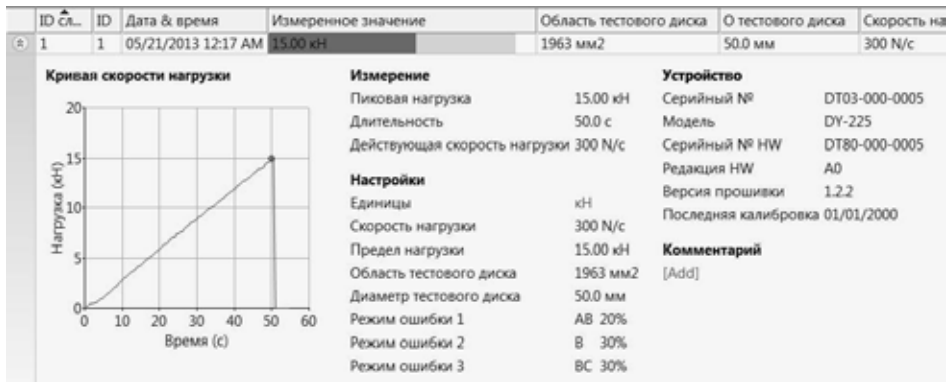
| ID сл... | ID | Дата & время | Измеренное значение | Область тестового диска | О тестового диска | Скорость на |
|---|---|---|---|---|---|---|
| 1 | 1 | 05/21/2013 12:17 AM | 15.00 кН | 1963 мм2 | 50.0 мм | 300 N/c |

Кривая скорости нагрузки

20
15
10
5
0
Нагрузка (кН)
0 10 20 30 40 50 60
Время (с)

Измерение
Пиковая нагрузка 15.00 кН
Длительность 50.0 с
Действующая скорость нагрузки 300 N/c

Настройки
Единицы кН
Скорость нагрузки 300 N/c
Предел нагрузки 15.00 кН
Область тестового диска 1963 мм2
Диаметр тестового диска 50.0 мм
Режим ошибки 1 AB 20%
Режим ошибки 2 B 30%
Режим ошибки 3 BC 30%

Устройство
Серийный № DT03-000-0005
Модель DY-225
Серийный № HW DT80-000-0005
Редакция HW A0
Версия прошивки 1.2.2
Последняя калибровка 01/01/2000

Комментарий
[Add]